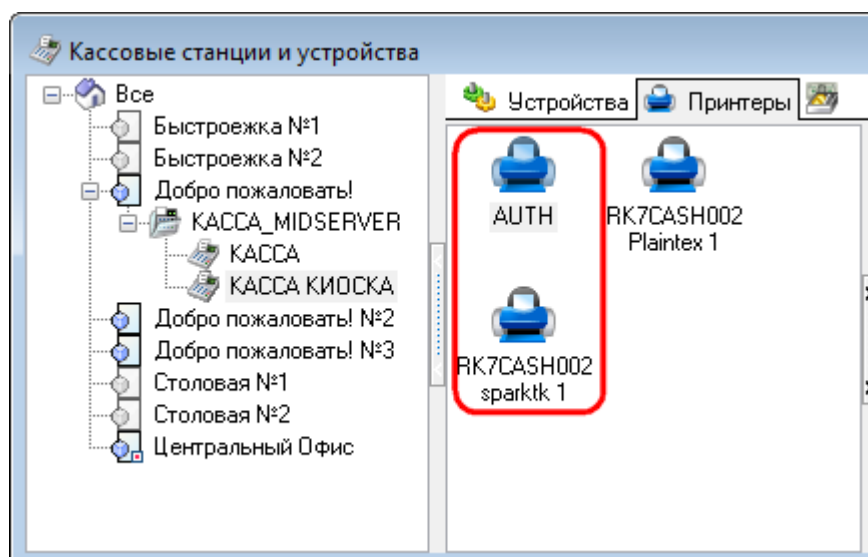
Кассовые станции и устройства

Все
Быстроежка №1
Быстроежка №2
Добро пожаловать!
КАССА_MIDSERVER
КАССА
КАССА КИОСКА
Добро пожаловать! №2
Добро пожаловать! №3
Столовая №1
Столовая №2
Центральный Офис

Устройства
Принтеры

AUTH
RK7CASH002 Plaintex 1
RK7CASH002 sparktk 1